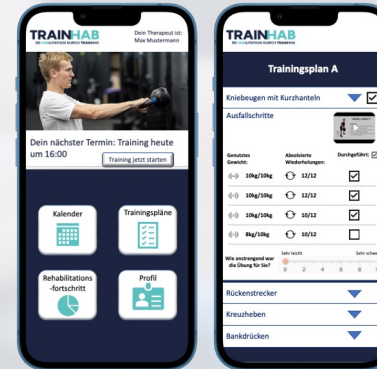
TRAINHAB
REHABILITATION DURCH TRAINING
Dein Therapeut ist:
Max Mustermann

Dein nächster Termin: Training heute um 16:00
Training jetzt starten

Kalender
Trainingspläne
Rehabilitations -fortschritt
Profil

TRAINHAB
REHABILITATION DURCH TRAINING

Trainingsplan A

Kniebeugen mit Kurzhanteln
Ausfallschritte

| Genutztes Gewicht: | Absolvierte Wiederholungen: | Durchgeführt: |
|---|---|---|
| 10kg/10kg | 12/12 | ☑ |
| 10kg/10kg | 12/12 | ☑ |
| 10kg/10kg | 10/12 | ☑ |
| 8kg/10kg | 10/12 | ☐ |

Wie anstrengend war die Übung für Sie?
Sehr leicht
Sehr schwer
0 2 4 6 8

Rückenstrecker
Kreuzheben
Bankdrücken